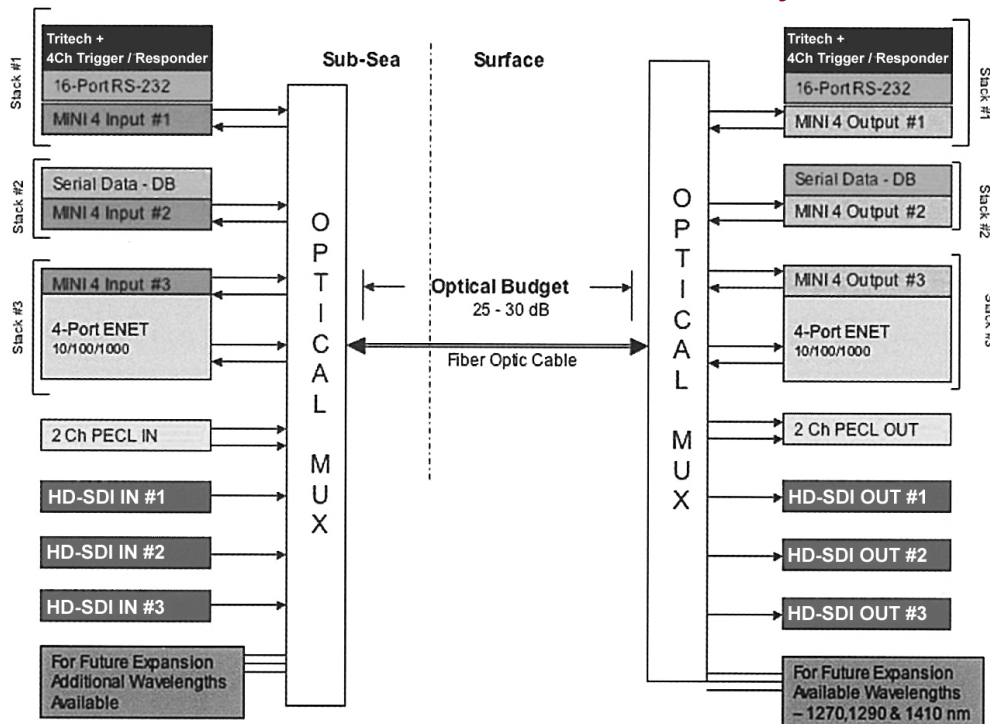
Stack #1

Tritech +
4Ch Trigger / Responder

16-Port RS-232

MINI 4 Input #1

Stack #2

Serial Data - DB

MINI 4 Input #2

Stack #3

MINI 4 Input #3

4-Port ENET
10/100/1000

2 Ch PECL IN

HD-SDI IN #1

HD-SDI IN #2

HD-SDI IN #3

For Future Expansion
Additional Wavelengths
Available

Sub-Sea

Surface

OPTICAL MUX

Optical Budget
25 - 30 dB

Fiber Optic Cable

OPTICAL MUX

Tritech +
4Ch Trigger / Responder

16-Port RS-232

MINI 4 Output #1

Stack #1

Serial Data - DB

MINI 4 Output #2

Stack #2

MINI 4 Output #3

4-Port ENET
10/100/1000

Stack #3

2 Ch PECL OUT

HD-SDI OUT #1

HD-SDI OUT #2

HD-SDI OUT #3

For Future Expansion
Available Wavelengths
– 1270,1290 & 1410 nm